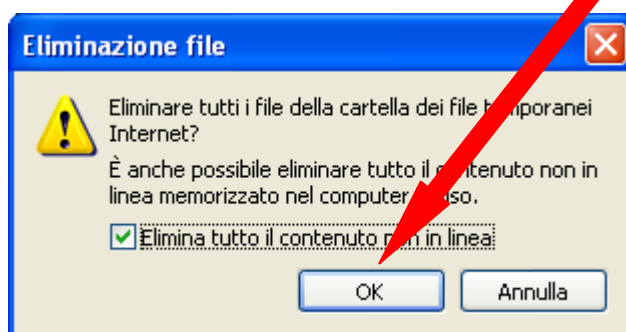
Eliminazione file

Eliminare tutti i file della cartella dei file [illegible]poranei Internet?

È anche possibile eliminare tutto il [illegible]ntenuto non in linea memorizzato nel computer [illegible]so.

Elimina tutto il contenuto n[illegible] in linea

OK

Annulla